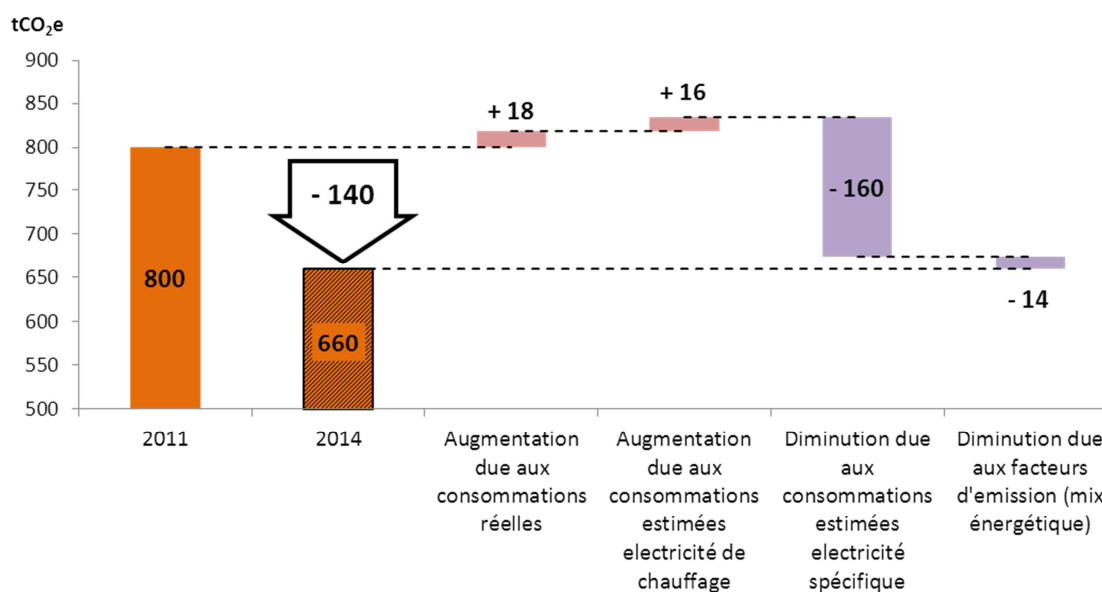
$tCO_2e$

900
850
800
750
700
650
600
550
500

800

- 140

660

+ 18

+ 16

- 160

- 14

2011

2014

Augmentation due aux consommations réelles

Augmentation due aux consommations estimées electricité de chauffage

Diminution due aux consommations estimées electricité spécifique

Diminution due aux facteurs d'emission (mix énergétique)